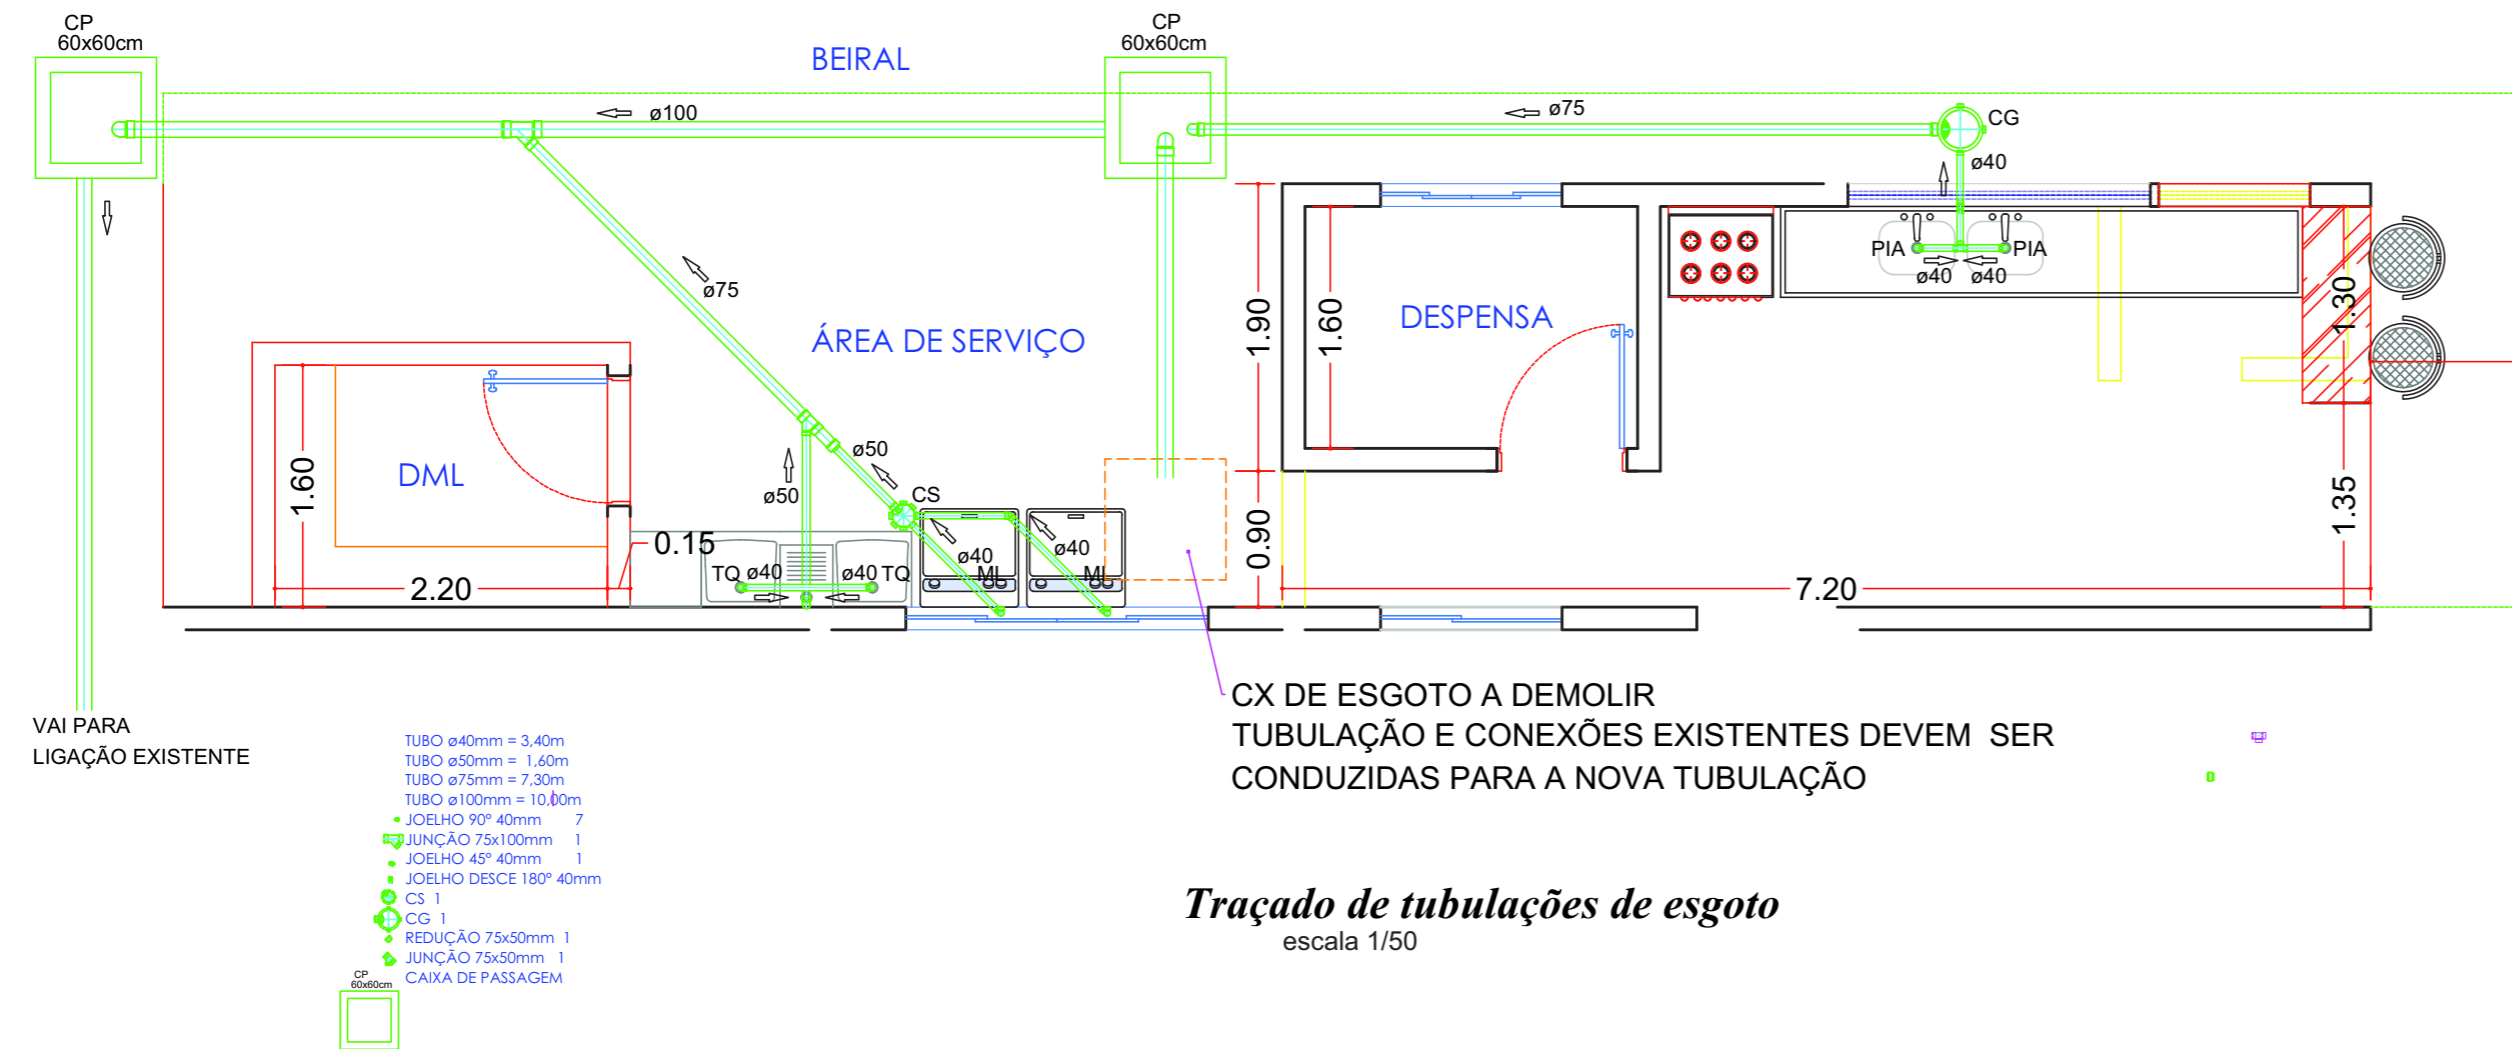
CP
60x60cm

BEIRAL

CP
60x60cm

ø100

ø75

CG

ø40

PIA

PIA

ø40 ø40

ø75

ÁREA DE SERVIÇO

DESPENSA

1.90

1.60

1.30

DML

1.60

ø50

ø50

CS

0.15

TQ ø40

ø40 TQ

ø40

ML

ø40

ML

0.90

1.35

2.20

7.20

VAI PARA
LIGAÇÃO EXISTENTE

CX DE ESGOTO A DEMOLIR
TUBULAÇÃO E CONEXÕES EXISTENTES DEVEM SER
CONDUZIDAS PARA A NOVA TUBULAÇÃO

TUBO ø40mm = 3,40m
TUBO ø50mm = 1,60m
TUBO ø75mm = 7,30m
TUBO ø100mm = 10,00m
JOELHO 90° 40mm 7
JUNÇÃO 75x100mm 1
JOELHO 45° 40mm 1
JOELHO DESCE 180° 40mm
CS 1
CG 1
REDUÇÃO 75x50mm 1
JUNÇÃO 75x50mm 1
CP
60x60cm
CAIXA DE PASSAGEM

Traçado de tubulações de esgoto
escala 1/50